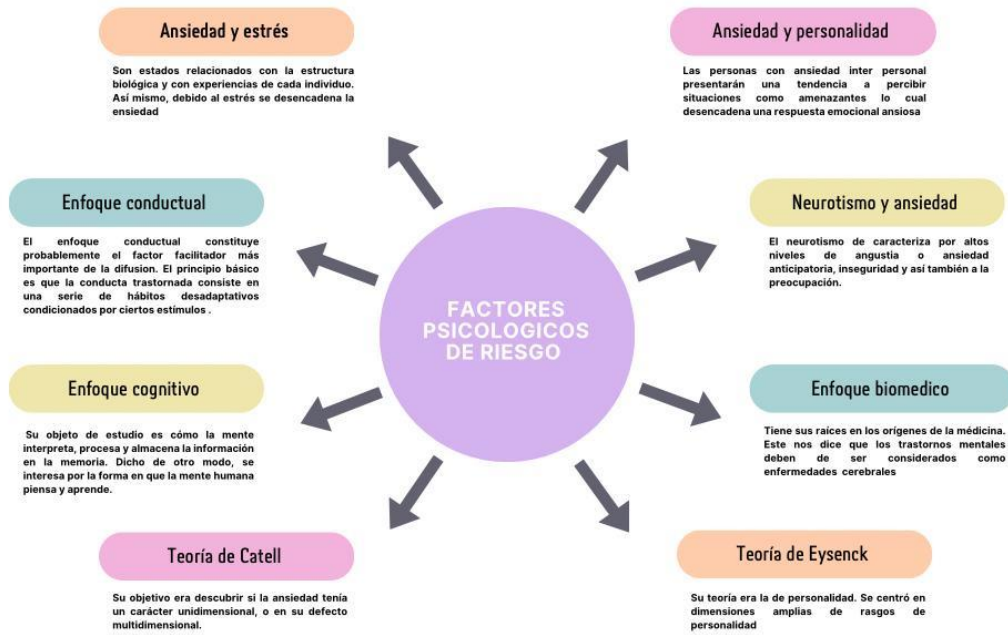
FACTORES PSICOLOGICOS DE RIESGO

Ansiedad y estrés

Son estados relacionados con la estructura biológica y con experiencias de cada individuo. Así mismo, debido al estrés se desencadena la ensiedad

Ansiedad y personalidad

Las personas con ansiedad inter personal presentarán una tendencia a percibir situaciones como amenazantes lo cual desencadena una respuesta emocional ansiosa

Enfoque conductual

El enfoque conductual constituye probablemente el factor facilitador más importante de la difusion. El principio básico es que la conducta trastornada consiste en una serie de hábitos desadaptativos condicionados por ciertos estímulos .

Neurotismo y ansiedad

El neurotismo de caracteriza por altos niveles de angustia o ansiedad anticipatoria, inseguridad y así también a la preocupación.

Enfoque cognitivo

Su objeto de estudio es cómo la mente interpreta, procesa y almacena la información en la memoria. Dicho de otro modo, se interesa por la forma en que la mente humana piensa y aprende.

Enfoque biomedico

Tiene sus raíces en los orígenes de la medicina. Este nos dice que los trastornos mentales deben de ser considerados como enfermedades cerebrales

Teoría de Catell

Su objetivo era descubrir si la ansiedad tenía un carácter unidimensional, o en su defecto multidimensional.

Teoría de Eysenck

Su teoría era la de personalidad. Se centró en dimensiones amplias de rasgos de personalidad